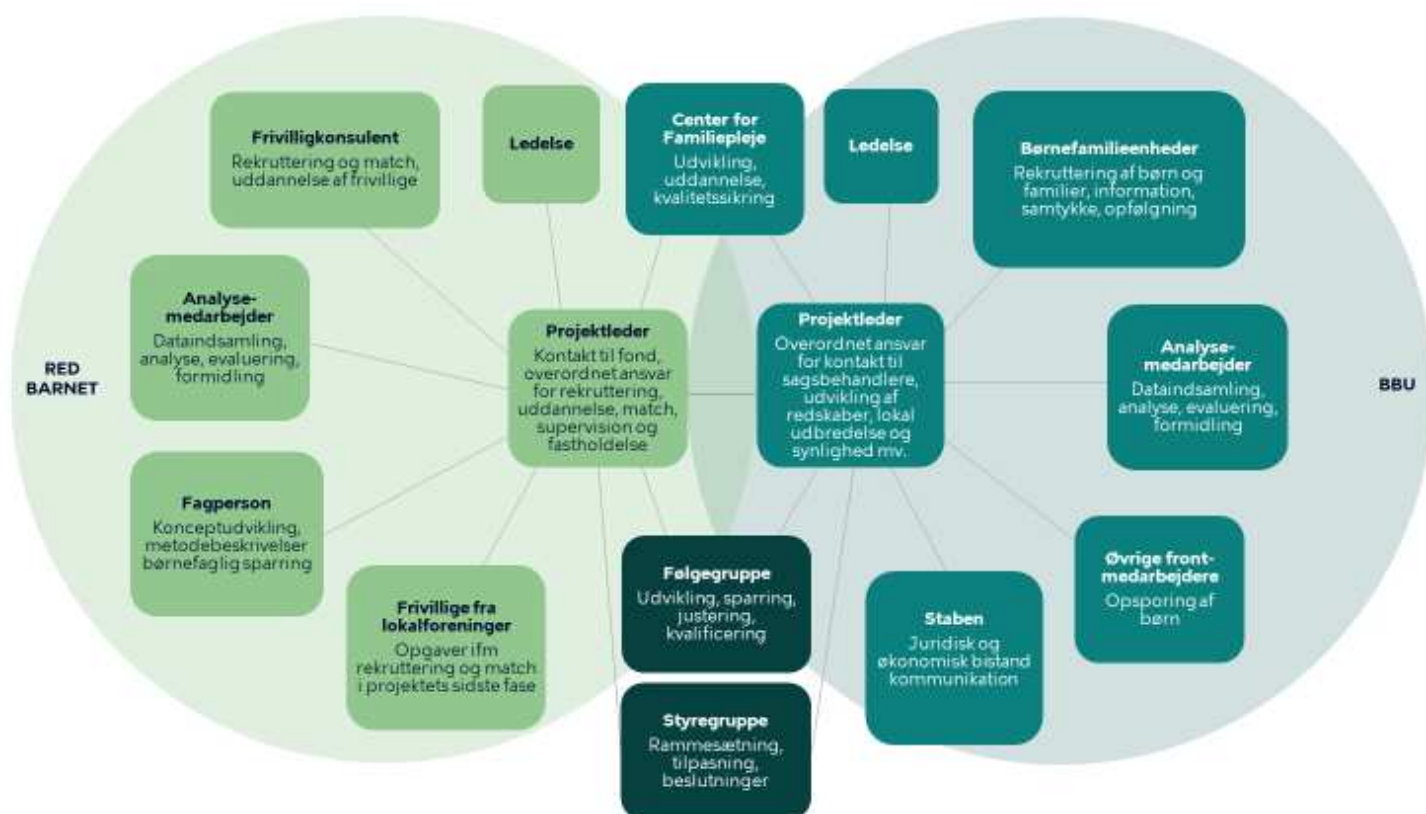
RED BARNET

Frivilligkonsulent
Rekruttering og match, uddannelse af frivillige

Ledelse

Analyse-medarbejder
Dataindsamling, analyse, evaluering, formidling

Projektleder
Kontakt til fond, overordnet ansvar for rekruttering, uddannelse, match, supervision og fastholdelse

Fagperson
Konceptudvikling, metodebeskrivelser børnefaglig sparring

Frivillige fra lokalforeninger
Opgaver ifm rekruttering og match i projektets sidste fase

Center for Familiepleje
Udvikling, uddannelse, kvalitetssikring

Ledelse

Børnefamilieenheder
Rekruttering af børn og familier, information, samtykke, opfølgning

Projektleder
Overordnet ansvar for kontakt til sagsbehandlere, udvikling af redskaber, lokal udbredelse og synlighed mv.

Analyse-medarbejder
Dataindsamling, analyse, evaluering, formidling

BBU

Følgegruppe
Udvikling, sparring, justering, kvalificering

Styregruppe
Rammesætning, tilpasning, beslutninger

Staben
Juridisk og økonomisk bistand kommunikation

Øvrige front-medarbejdere
Opsporing af børn